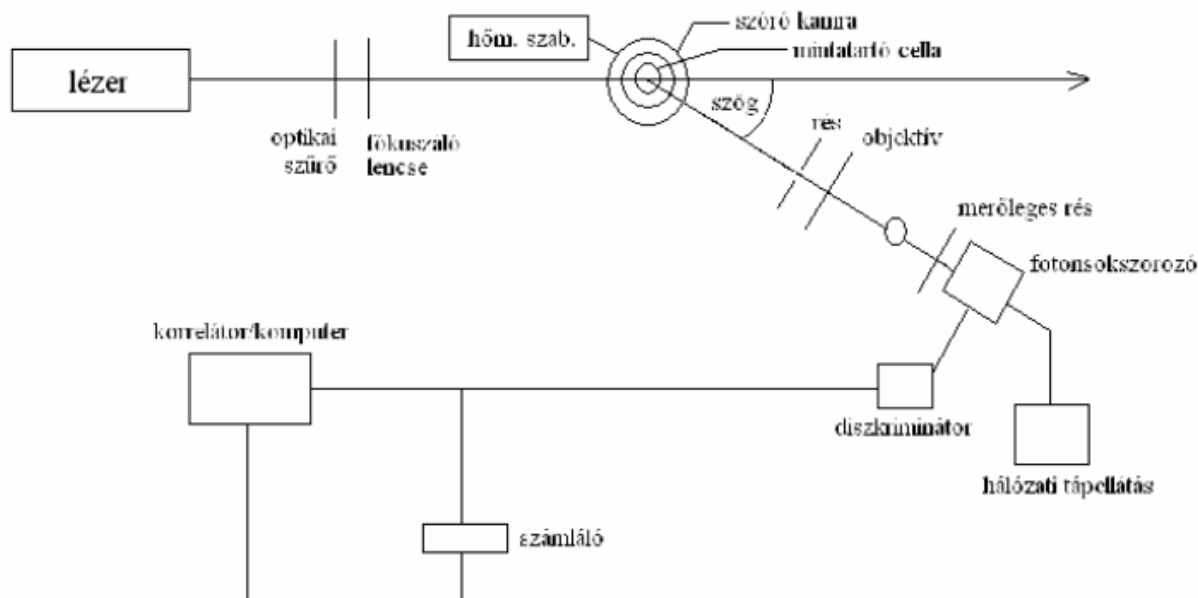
lézer

hőm. szab.

szóró kamra

mintatartó cella

szög

optikai szűrő

fókuszáló lencse

rés

objektív

merőleges rés

fotonsokszorozó

korrelátor/komputer

diszkriminátor

hálózati tápellátás

számláló